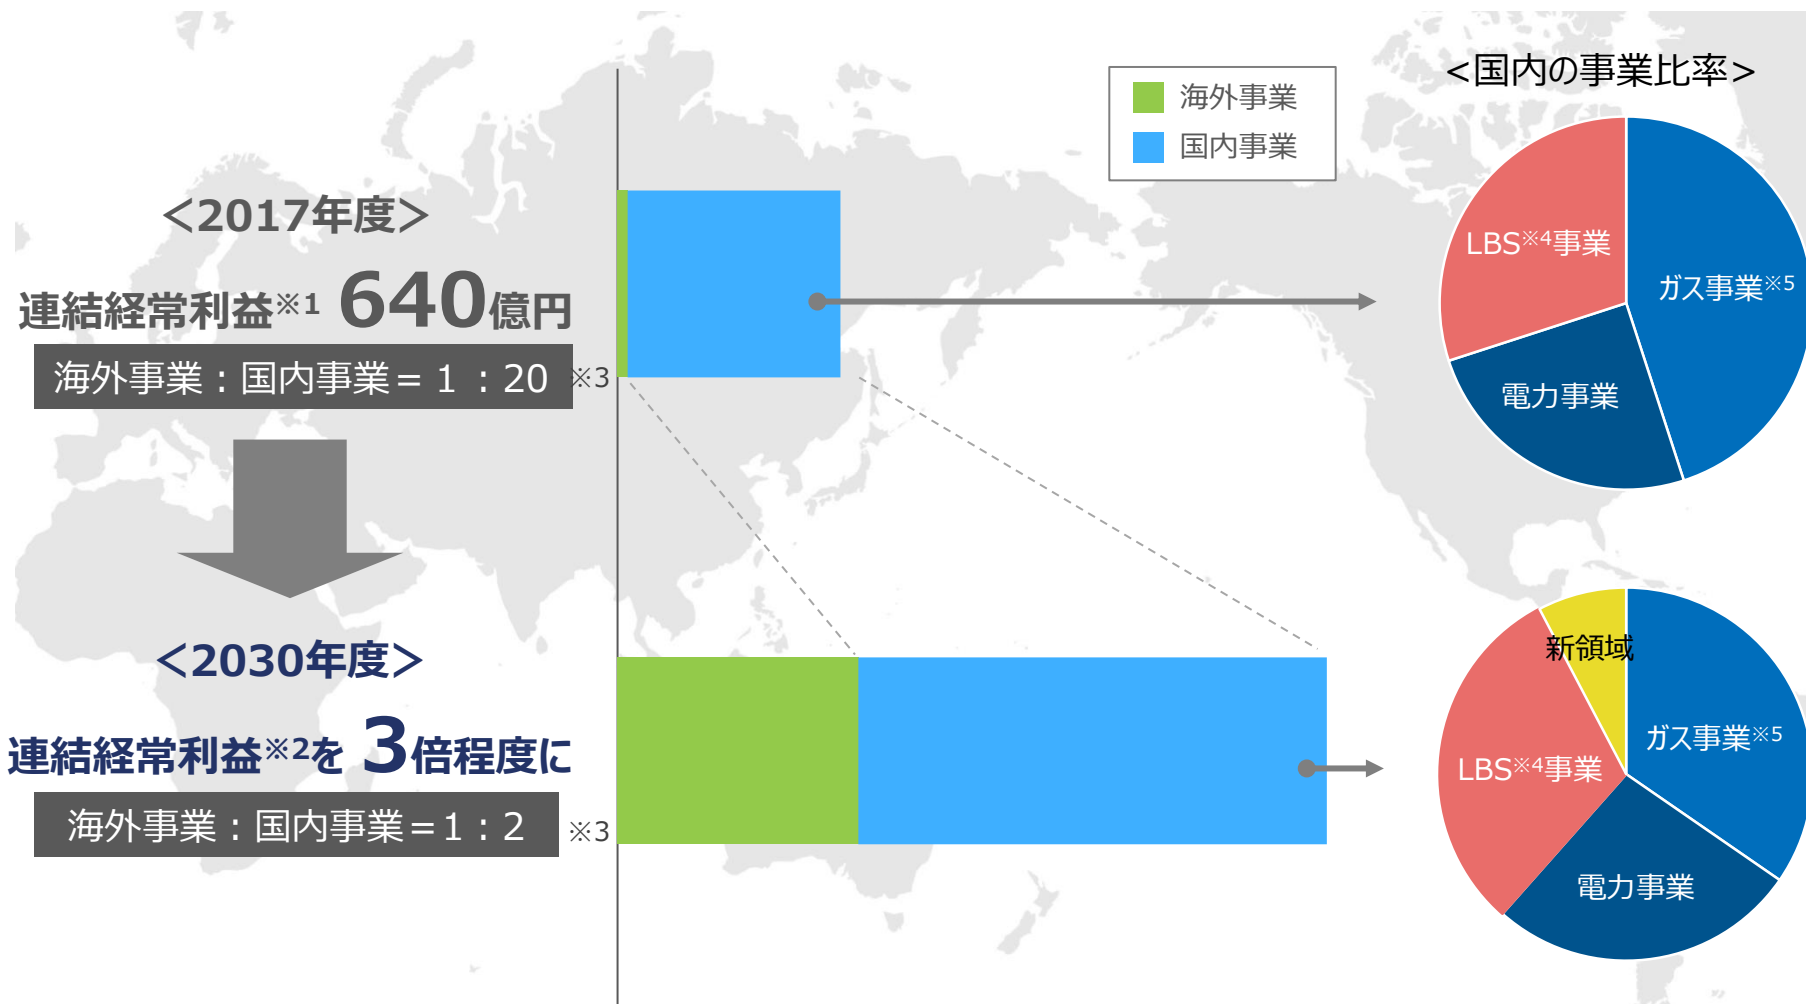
＜2017年度＞

連結経常利益※1 640億円

海外事業：国内事業＝１：20 ※3

＜2030年度＞

連結経常利益※2を 3倍程度に

海外事業：国内事業＝1：2 ※3

海外事業
国内事業

＜国内の事業比率＞

LBS※4事業
ガス事業※5
電力事業

新領域
ガス事業※5
LBS※4事業
電力事業